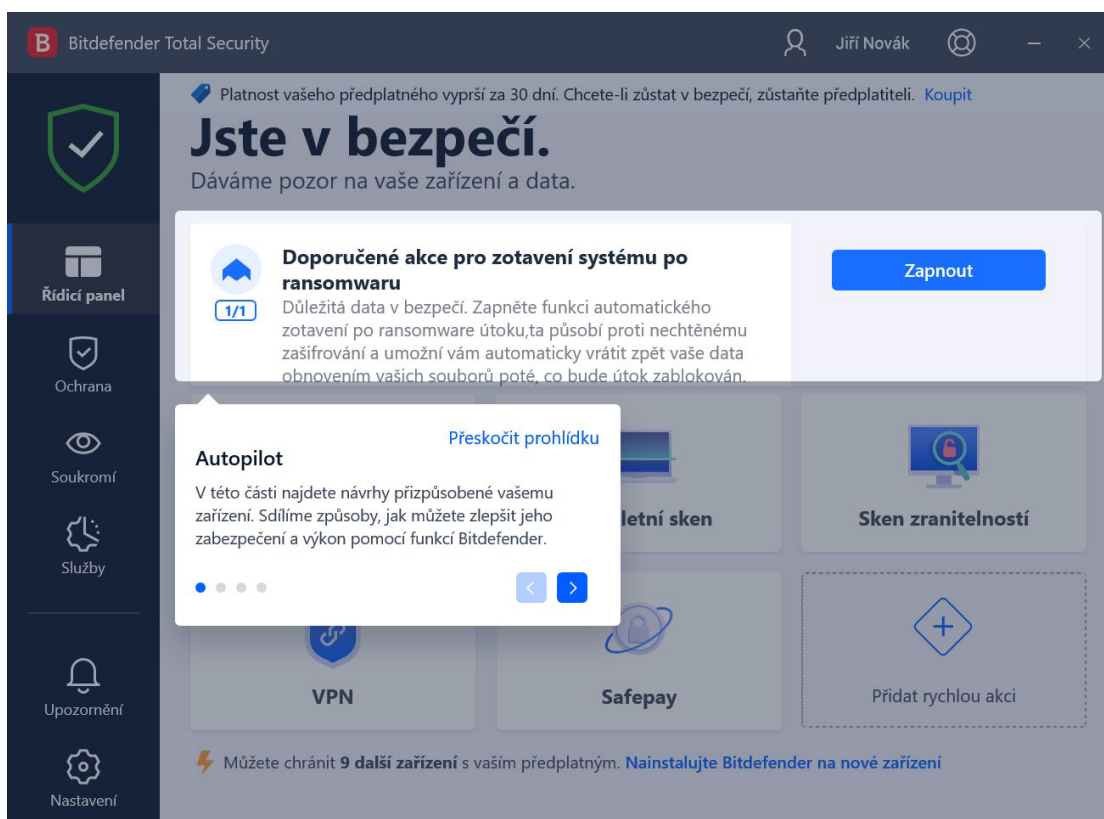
Bitdefender Total Security

Jiří Novák

Platnost vašeho předplatného vyprší za 30 dní. Chcete-li zůstat v bezpečí, zůstaňte předplatiteli. Koupit

Jste v bezpečí.

Dáváme pozor na vaše zařízení a data.

Řídicí panel

Ochrana

Soukromí

Služby

Upozornění

Nastavení

1/1

Doporučené akce pro zotavení systému po ransomwaru

Důležitá data v bezpečí. Zapněte funkci automatického zotavení po ransomware útoku,ta působí proti nechtěnému zašifrování a umožní vám automaticky vrátit zpět vaše data obnovením vašich souborů poté, co bude útok zablokován.

Zapnout

Autopilot

Přeskočit prohlídku

V této části najdete návrhy přizpůsobené vašemu zařízení. Sdílíme způsoby, jak můžete zlepšit jeho zabezpečení a výkon pomocí funkcí Bitdefender.

letní sken

Sken zranitelností

VPN

Safepay

Přidat rychlou akci

Můžete chránit 9 další zařízení s vaším předplatným. Nainstalujte Bitdefender na nové zařízení